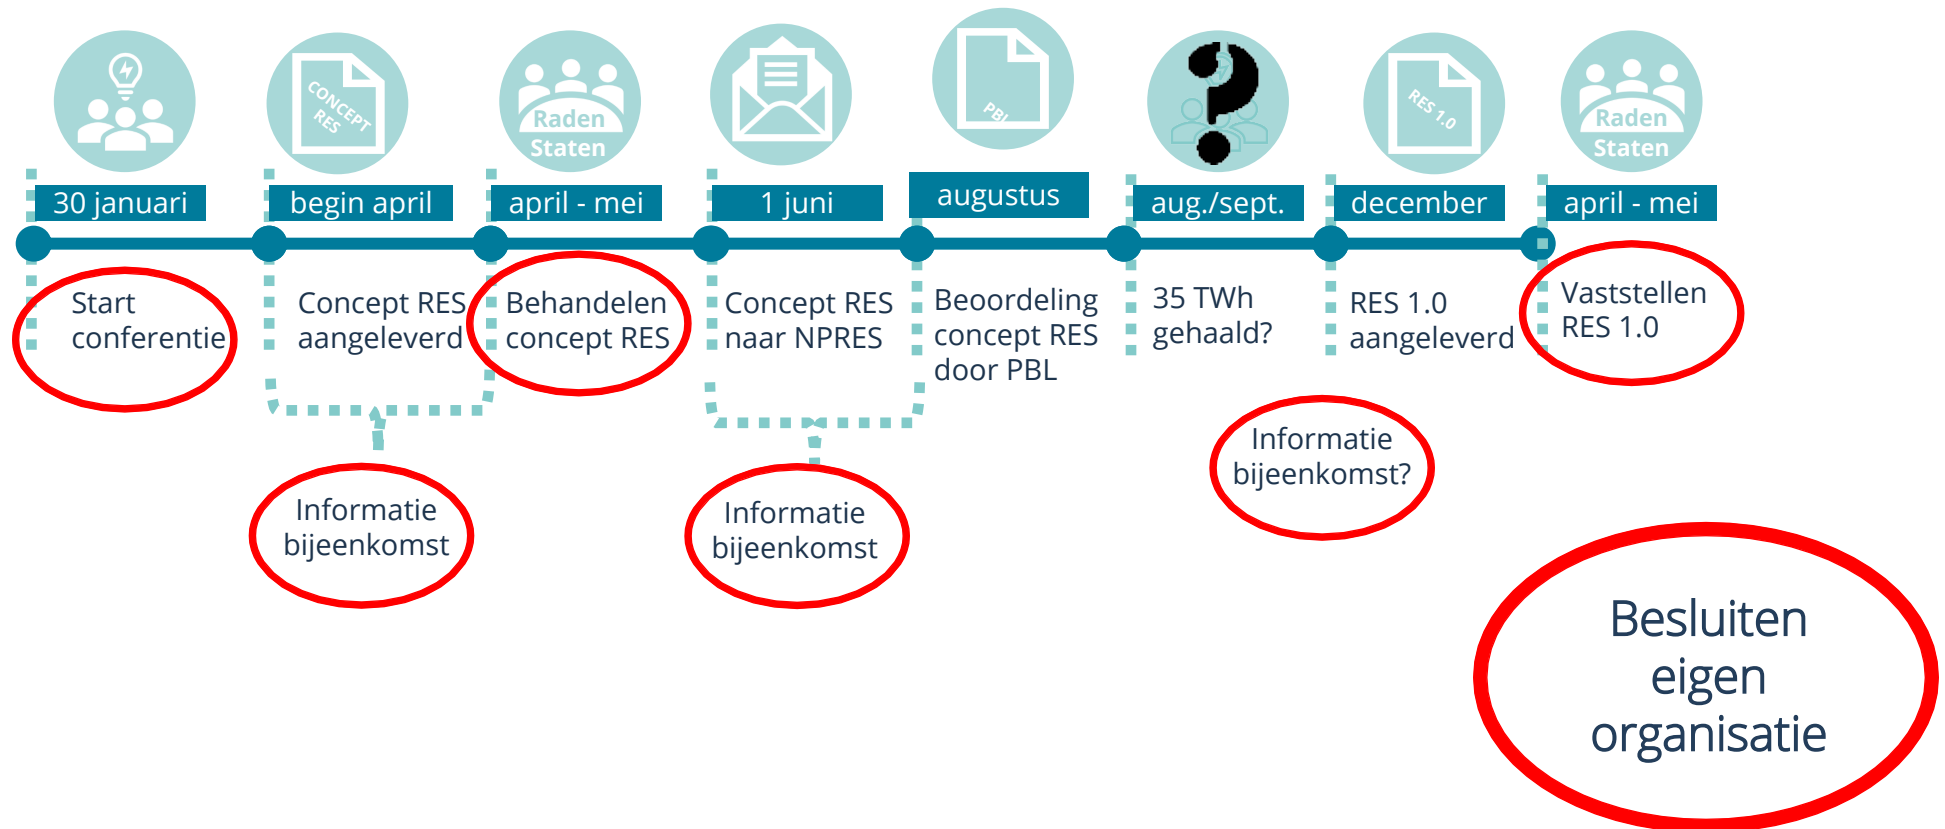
CONCEPT RES

Raden Staten

PBL

RES 1.0

Raden Staten

30 januari

begin april

april - mei

1 juni

augustus

aug./sept.

december

april - mei

Start conferentie

Concept RES aangeleverd

Behandelen concept RES

Concept RES naar NPRES

Beoordeling concept RES door PBL

35 TWh gehaald?

RES 1.0 aangeleverd

Vaststellen RES 1.0

Informatie bijeenkomst

Informatie bijeenkomst

Informatie bijeenkomst?

Besluiten eigen organisatie